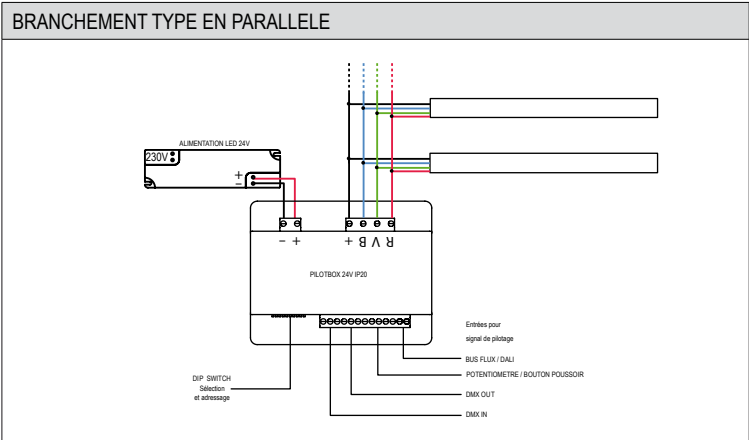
BRANCHEMENT TYPE EN PARALLELE

ALIMENTATION LED 24V

230V

+
−

− +

+ B V R

PILOTBOX 24V IP20

Entrées pour signal de pilotage

BUS FLUX / DALI

POTENTIOMETRE / BOUTON POUSSOIR

DMX OUT

DMX IN

DIP SWITCH
Sélection
et adressage